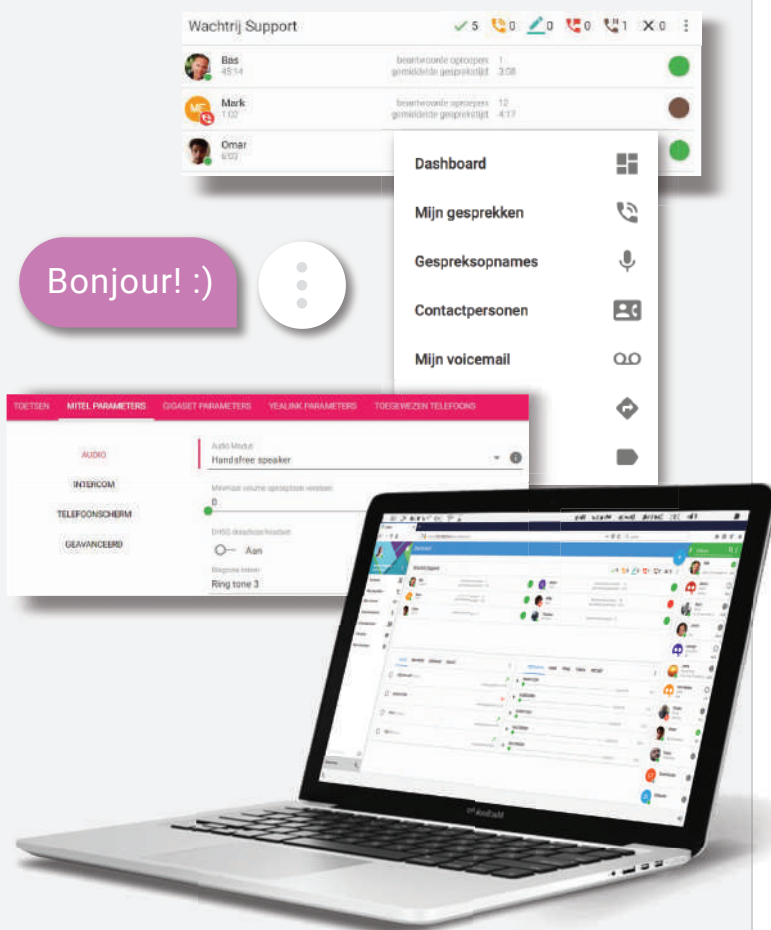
Wachtrij Support

5 0 0 0 1 0

Bas
45:14
beantwoorde oproepen 1
gemiddelde gesprekstijd 3:08

Mark
1:02
beantwoorde oproepen 12
gemiddelde gesprekstijd 4:17

Omar
6:03

Dashboard
Mijn gesprekken
Gespreksopnames
Contactpersonen
Mijn voicemail

Bonjour! :)

TOETSEN MITEL PARAMETERS GIGASET PARAMETERS YEALINK PARAMETERS TOEGEWEZEN TELEFOONS

AUDIO
INTERCOM
TELEFOONSCHERM
GEAVANCEERD

Audio Modus
Handsfree speaker

Minimaal volume opnemen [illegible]
0

DHSG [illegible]
Aan

Beltoon kiezen
Ring tone 3